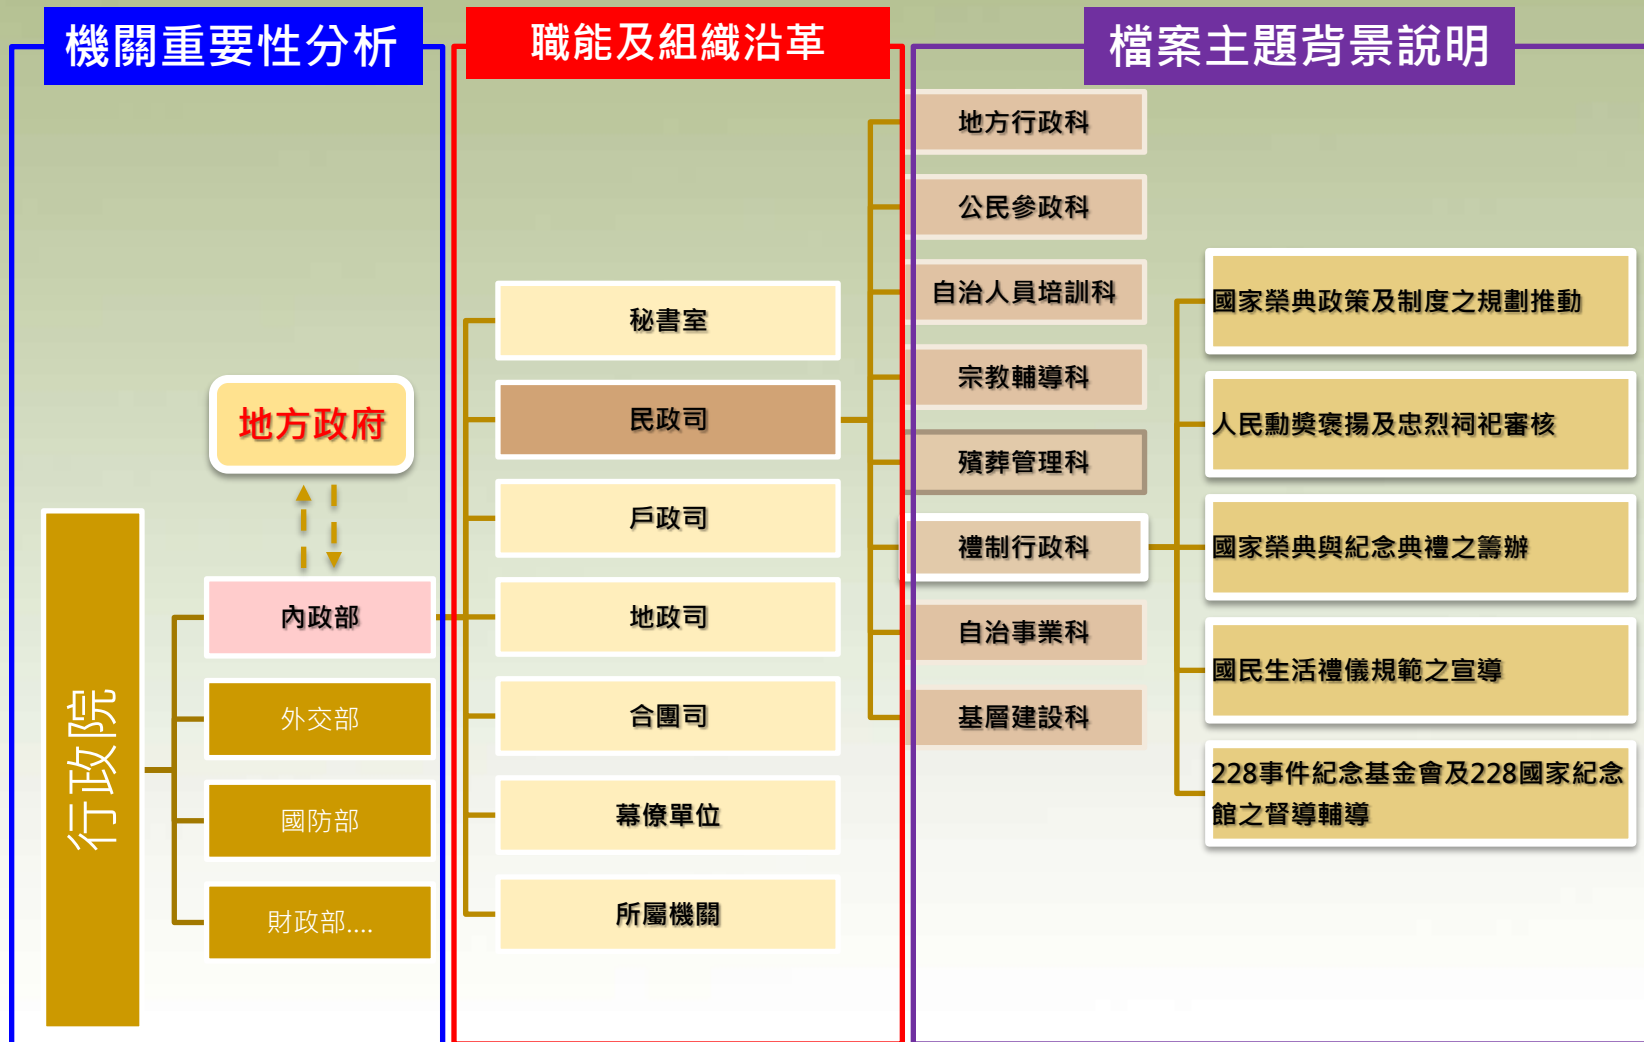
機關重要性分析

地方政府

行政院

內政部

外交部

國防部

財政部....

職能及組織沿革

秘書室

民政司

戶政司

地政司

合團司

幕僚單位

所屬機關

地方行政科

公民參政科

自治人員培訓科

宗教輔導科

殯葬管理科

禮制行政科

自治事業科

基層建設科

檔案主題背景說明

國家榮典政策及制度之規劃推動

人民勳獎褒揚及忠烈祠祀審核

國家榮典與紀念典禮之籌辦

國民生活禮儀規範之宣導

228事件紀念基金會及228國家紀念館之督導輔導